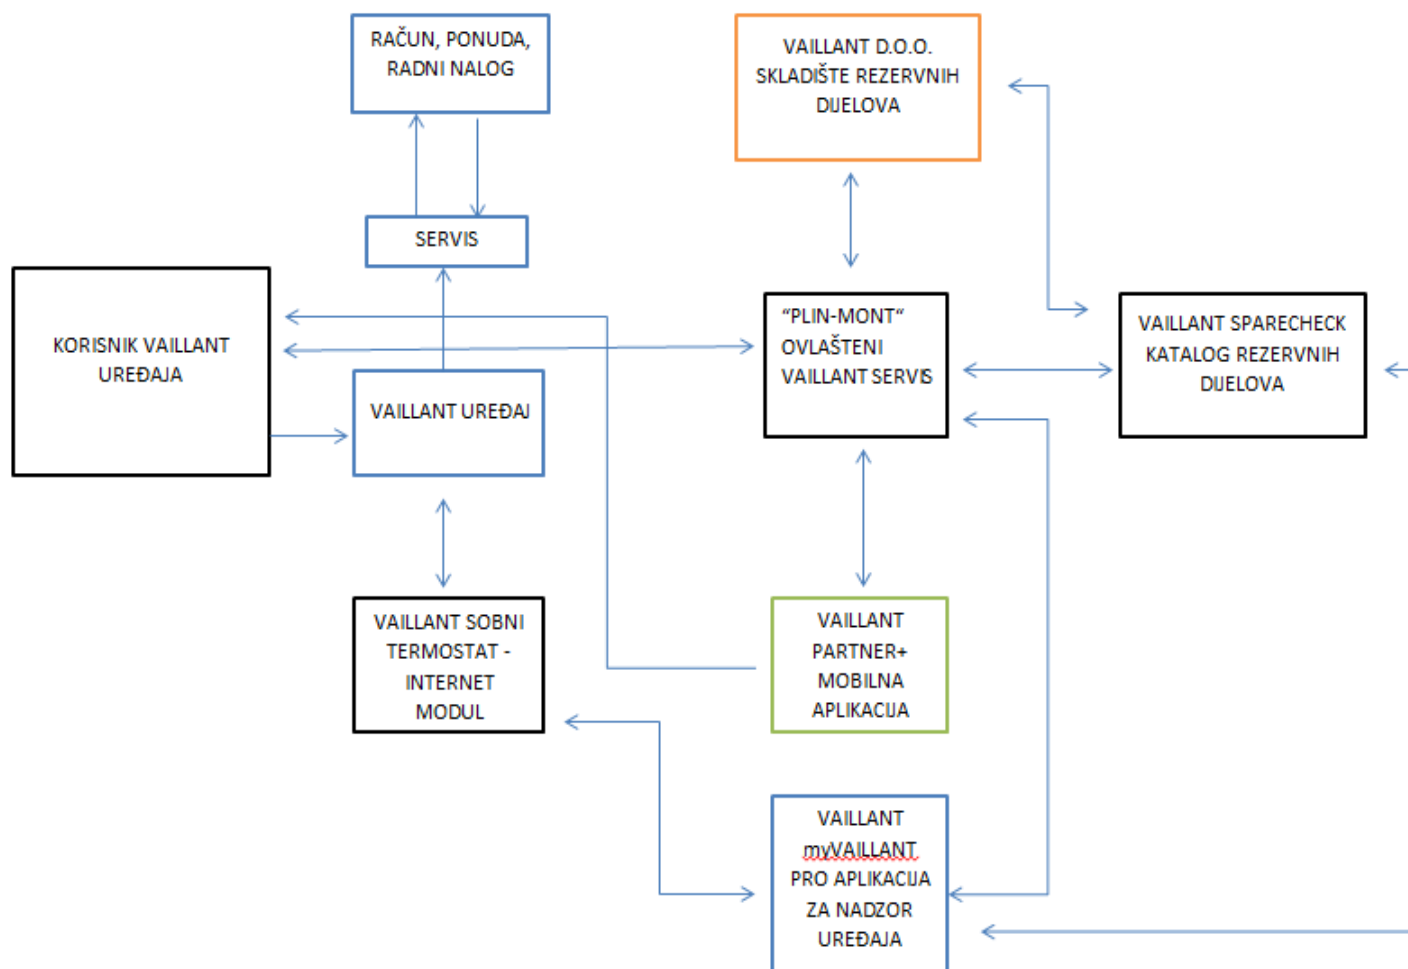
RAČUN, PONUDA, RADNI NALOG

VAILLANT D.O.O. SKLADIŠTE REZERVNIH DIJELOVA

SERVIS

KORISNIK VAILLANT UREĐAJA

"PLIN-MONT" OVLAŠTENI VAILLANT SERVIS

VAILLANT SPARECHECK KATALOG REZERVNIH DIJELOVA

VAILLANT UREĐAJ

VAILLANT SOBNI TERMOSTAT - INTERNET MODUL

VAILLANT PARTNER+ MOBILNA APLIKACIJA

VAILLANT myVAILLANT PRO APLIKACIJA ZA NADZOR UREĐAJA